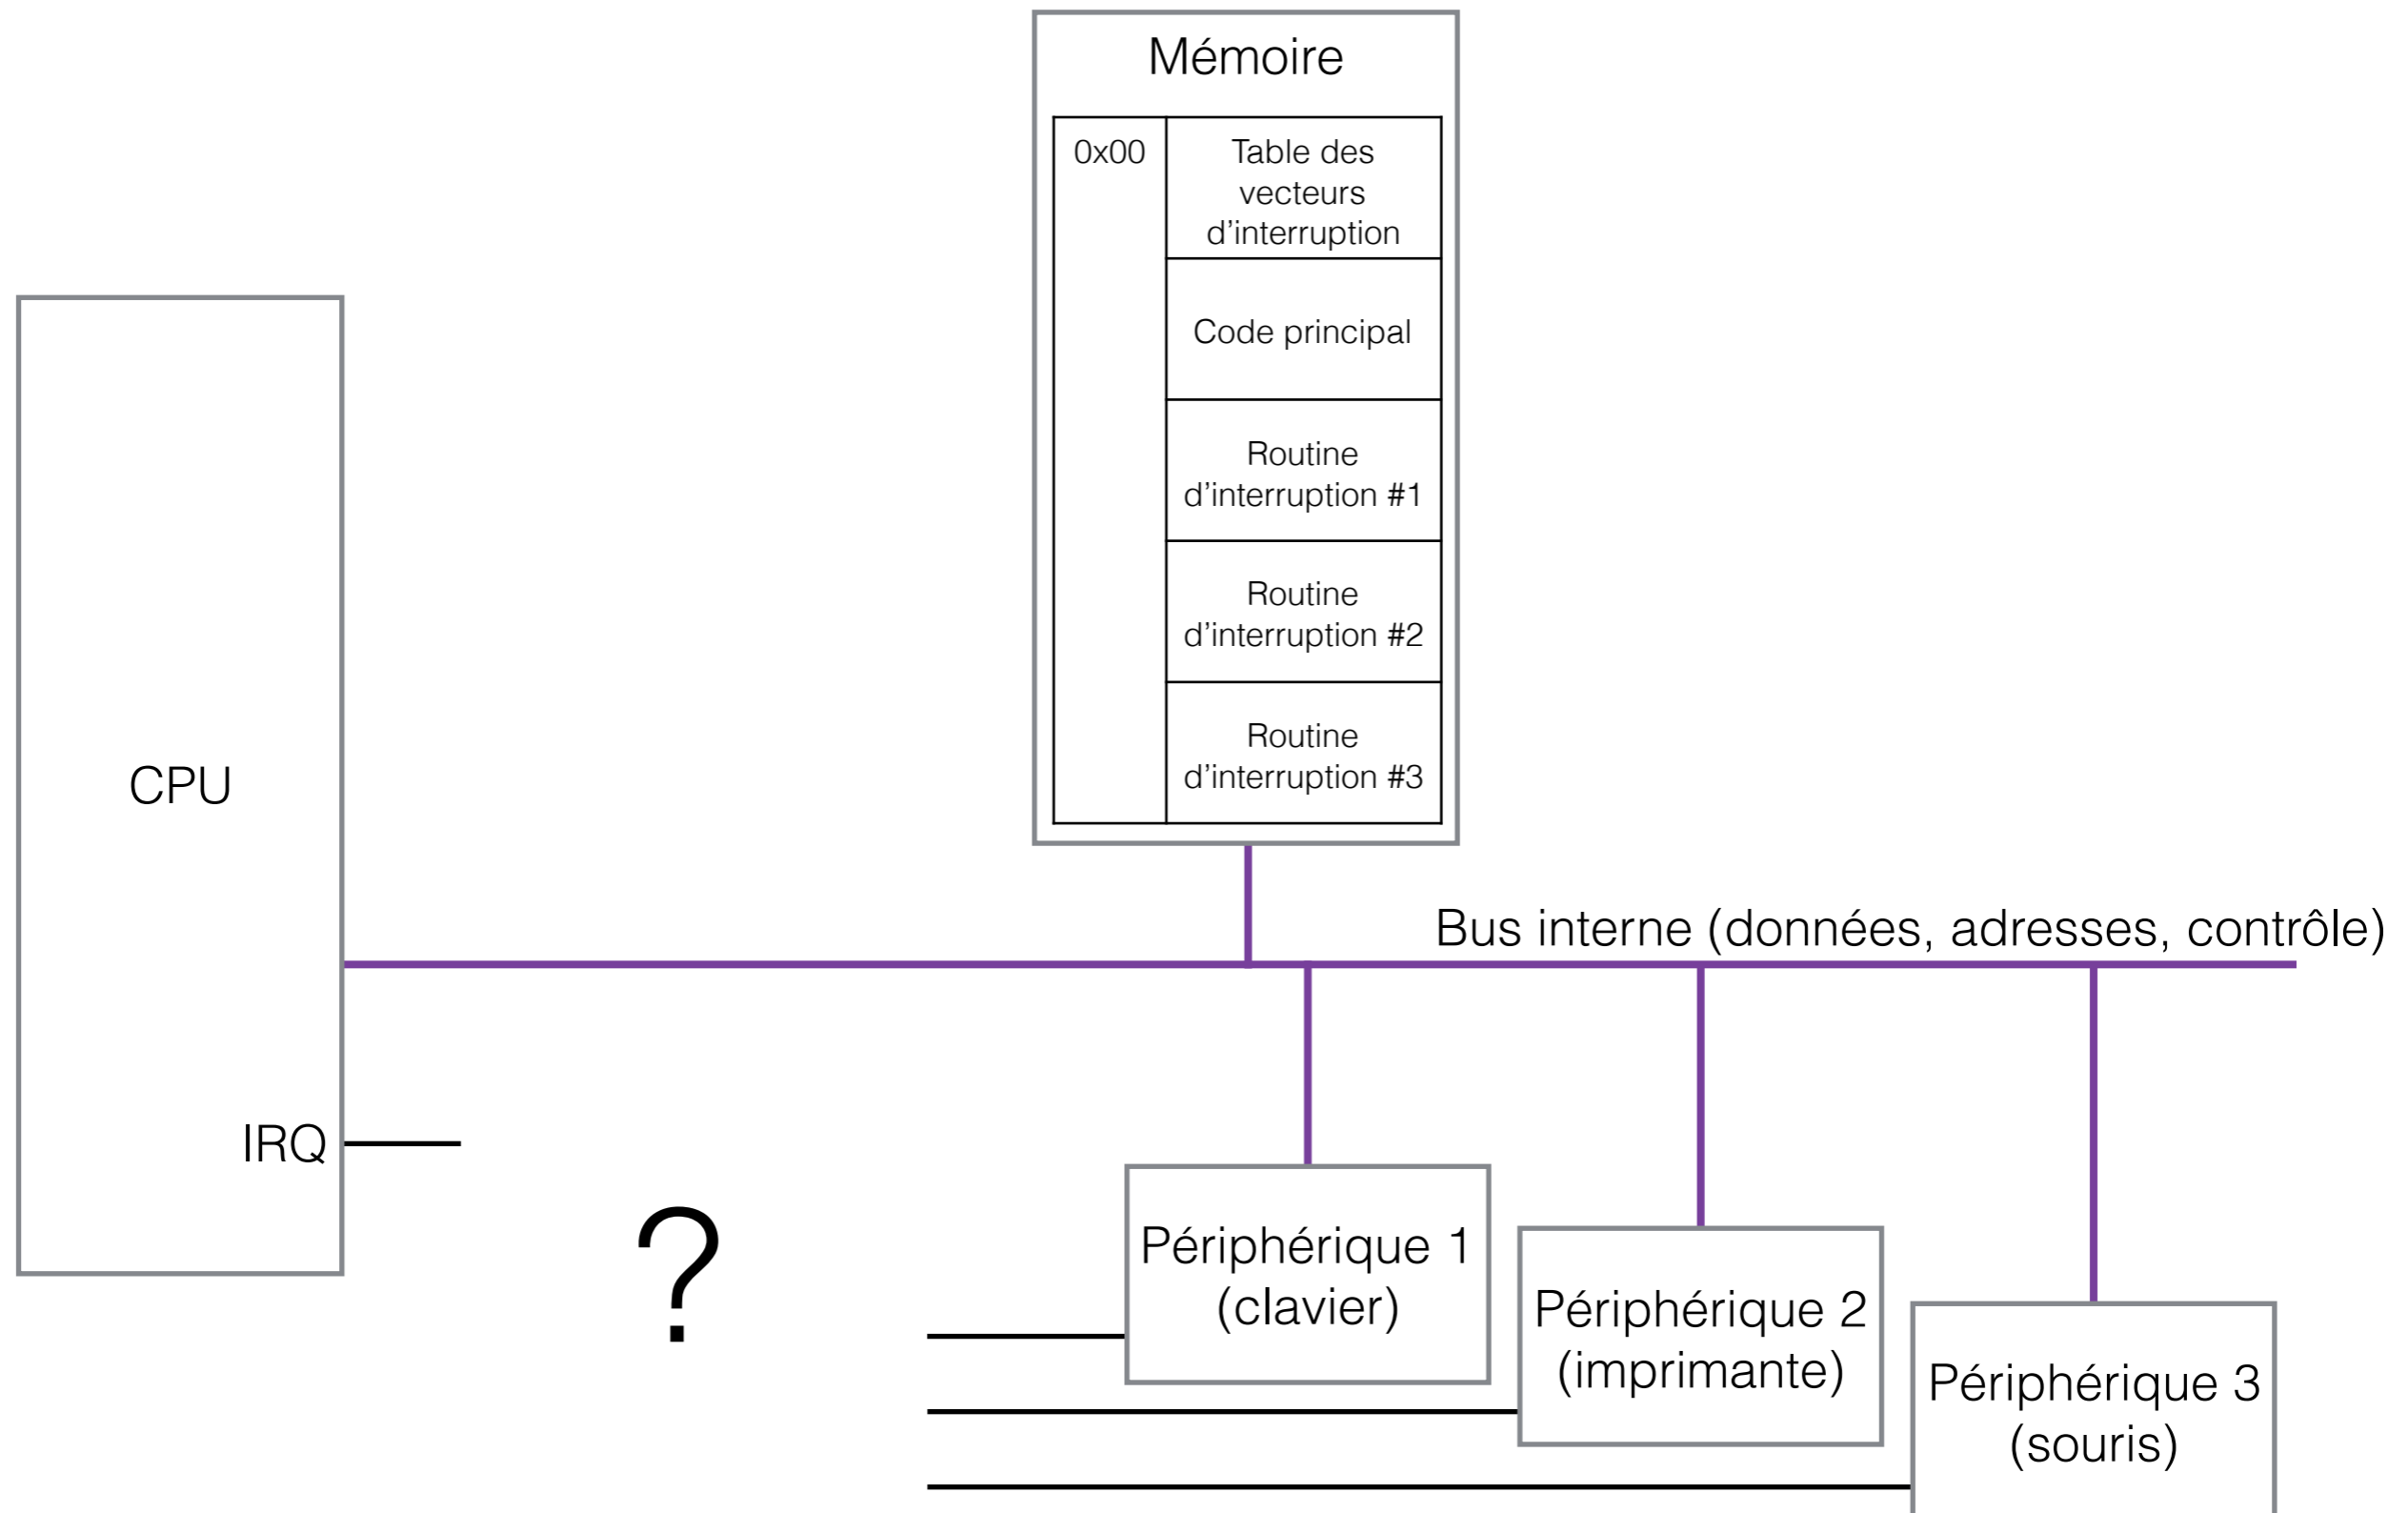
Mémoire

0x00

Table des vecteurs d’interruption

Code principal

Routine d’interruption #1

Routine d’interruption #2

Routine d’interruption #3

CPU

Bus interne (données, adresses, contrôle)

IRQ

?

Périphérique 1 (clavier)

Périphérique 2 (imprimante)

Périphérique 3 (souris)